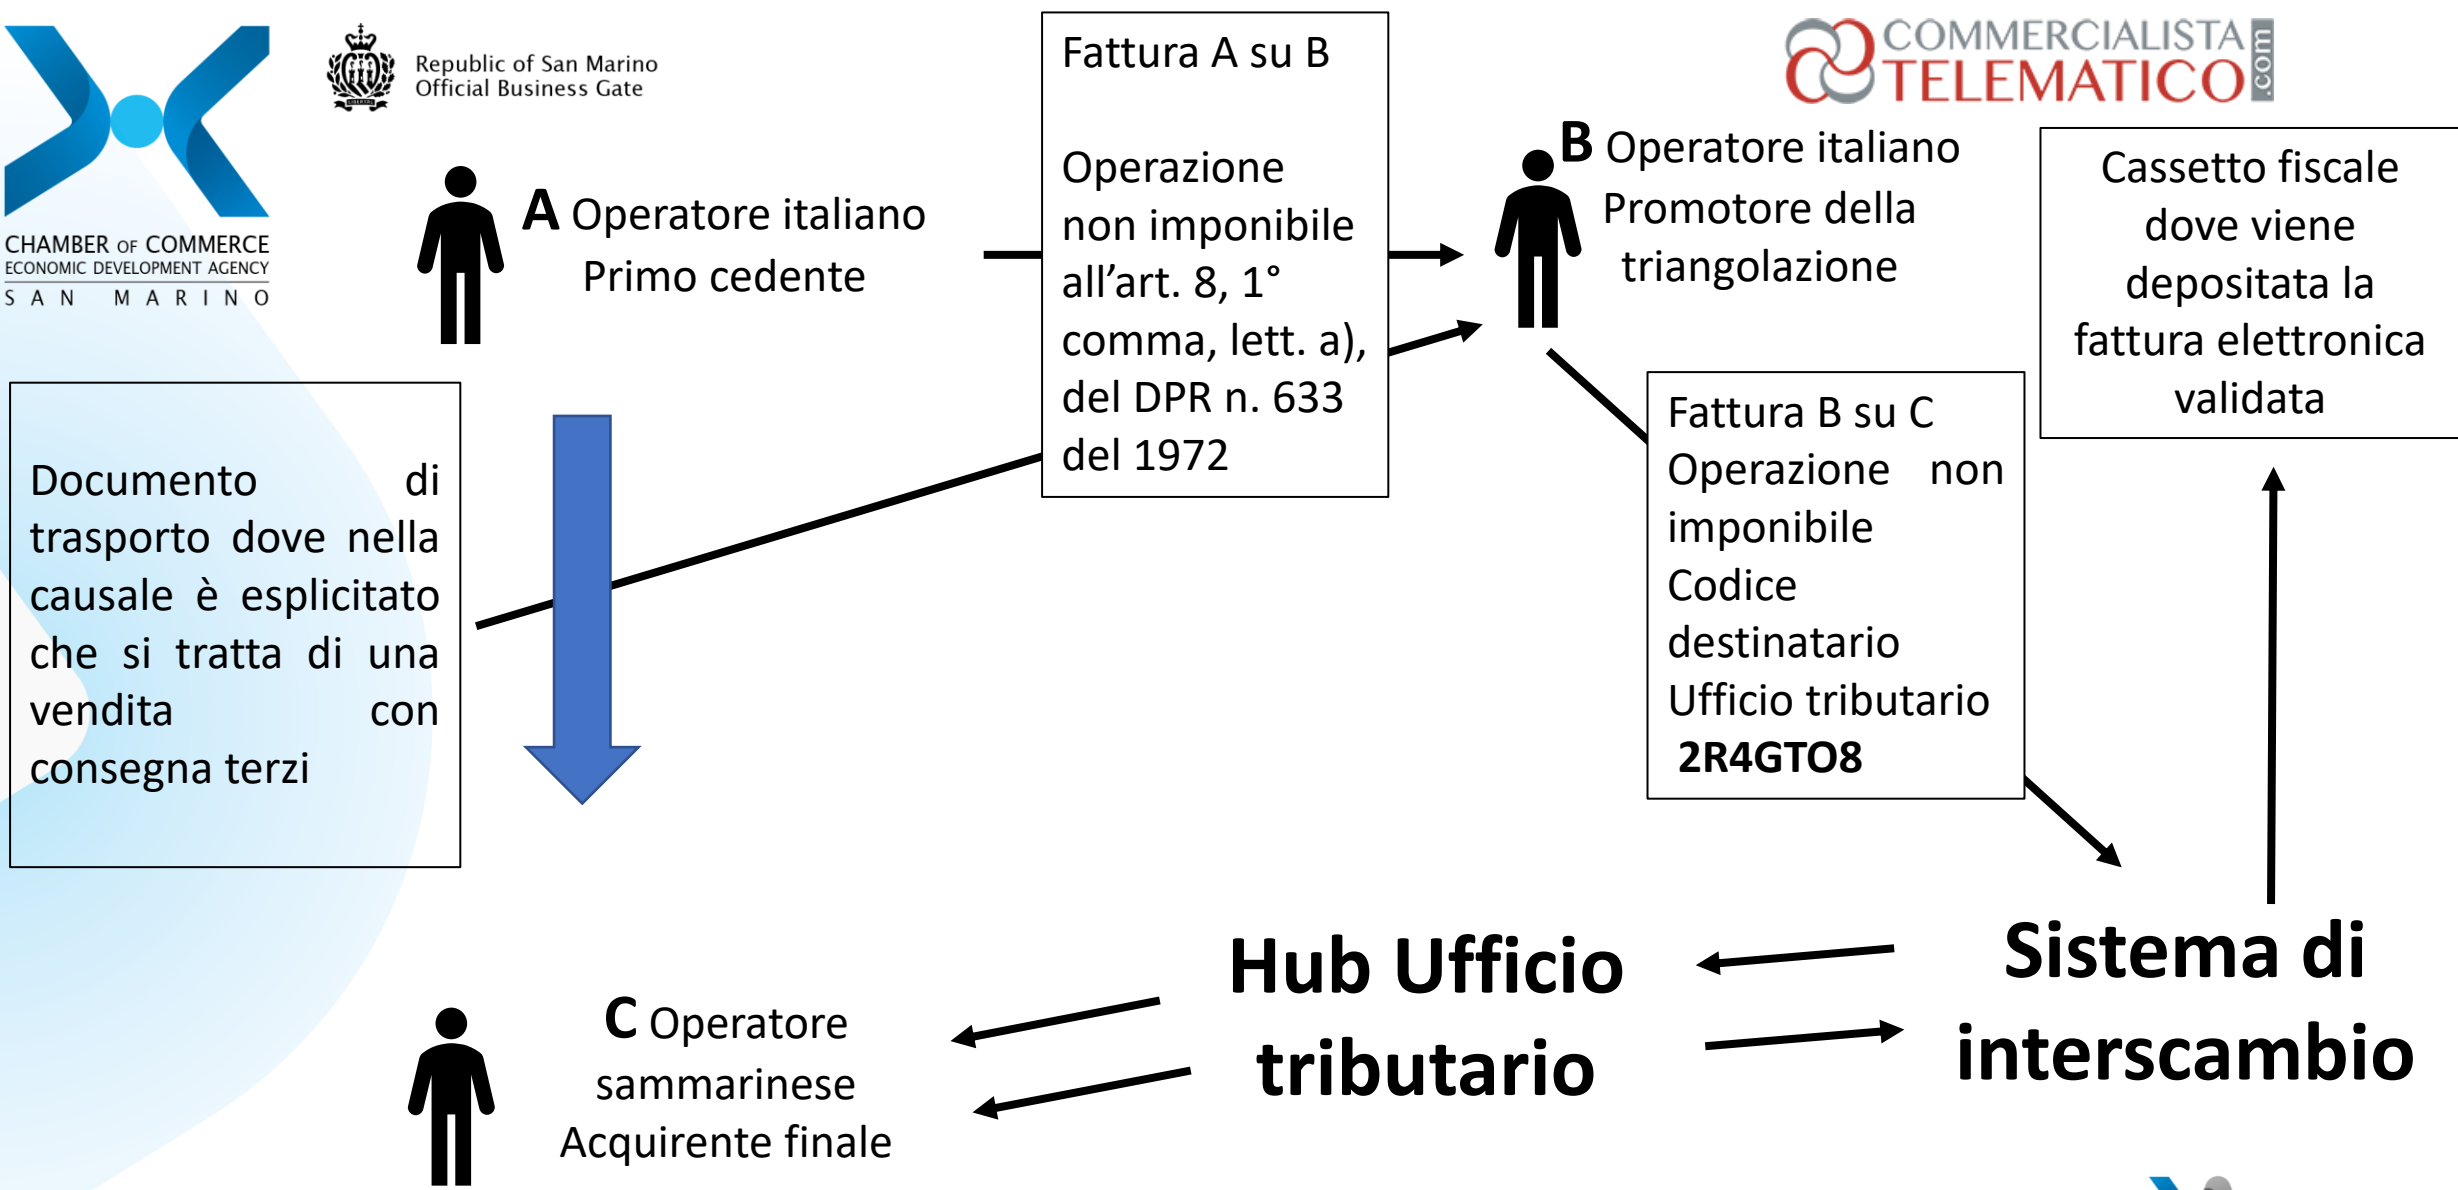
CHAMBER OF COMMERCE
ECONOMIC DEVELOPMENT AGENCY
SAN MARINO

Republic of San Marino
Official Business Gate

COMMERCIALISTA TELEMATICO .com

A Operatore italiano
Primo cedente

Fattura A su B

Operazione non imponibile all'art. 8, 1° comma, lett. a), del DPR n. 633 del 1972

B Operatore italiano
Promotore della triangolazione

Cassetto fiscale dove viene depositata la fattura elettronica validata

Documento di trasporto dove nella causale è esplicitato che si tratta di una vendita con consegna terzi

Fattura B su C
Operazione non imponibile
Codice destinatario
Ufficio tributario
2R4GTO8

Sistema di interscambio

Hub Ufficio tributario

C Operatore sammarinese
Acquirente finale